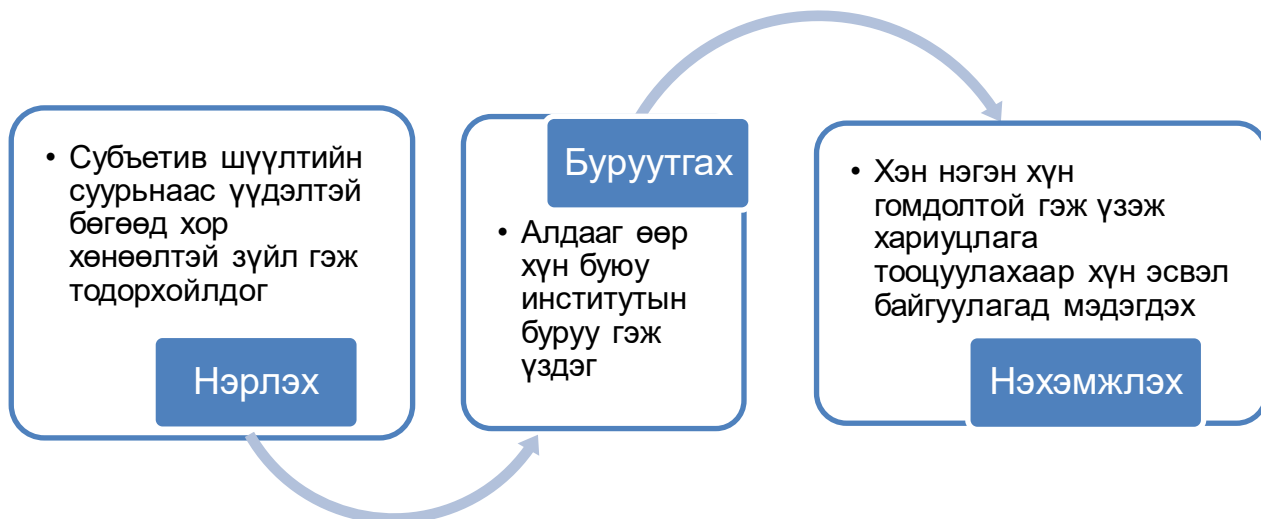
• Субъетив шүүлтийн суурьнаас үүдэлтэй бөгөөд хор хөнөөлтэй зүйл гэж тодорхойлдог

Нэрлэх

Буруутгах

• Алдааг өөр хүн буюу институтын буруу гэж үздэг

• Хэн нэгэн хүн гомдолтой гэж үзэж хариуцлага тооцуулахаар хүн эсвэл байгуулагад мэдэгдэх

Нэхэмжлэх